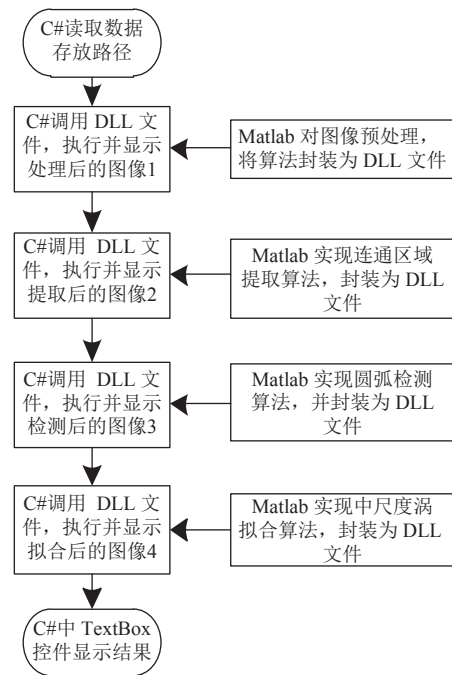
C#读取数据存放路径

C#调用 DLL 文件，执行并显示处理后的图像1

Matlab 对图像预处理，将算法封装为 DLL 文件

C#调用 DLL 文件，执行并显示提取后的图像2

Matlab 实现连通区域提取算法，封装为 DLL 文件

C#调用 DLL 文件，执行并显示检测后的图像3

Matlab 实现圆弧检测算法，并封装为 DLL 文件

C#调用 DLL 文件，执行并显示拟合后的图像4

Matlab 实现中尺度涡拟合算法，封装为 DLL 文件

C#中 TextBox 控件显示结果